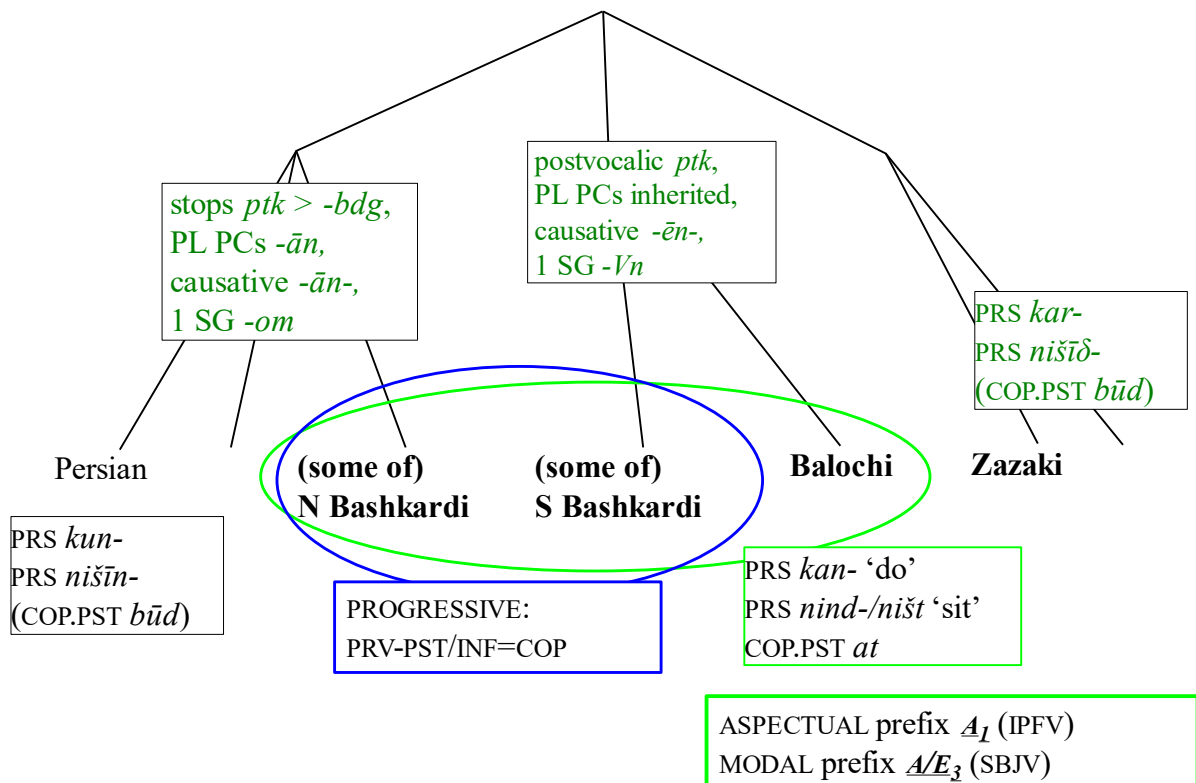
stops *ptk* > -*bdg*,
PL PCs -*ān*,
causative -*ān*-,
1 SG -*om*

postvocalic *ptk*,
PL PCs inherited,
causative -*ēn*-,
1 SG -*Vn*

PRS *kar*-
PRS *nišīδ*-
(COP.PST *būd*)

Persian

(some of)
N Bashkardi

(some of)
S Bashkardi

Balochi

Zazaki

PRS *kun*-
PRS *nišīn*-
(COP.PST *būd*)

PROGRESSIVE:
PRV-PST/INF=COP

PRS *kan*- 'do'
PRS *nind*-/*ništ* 'sit'
COP.PST *at*

ASPECTUAL prefix $\underline{A_1}$ (IPFV)
MODAL prefix $\underline{A/E_3}$ (SBJV)